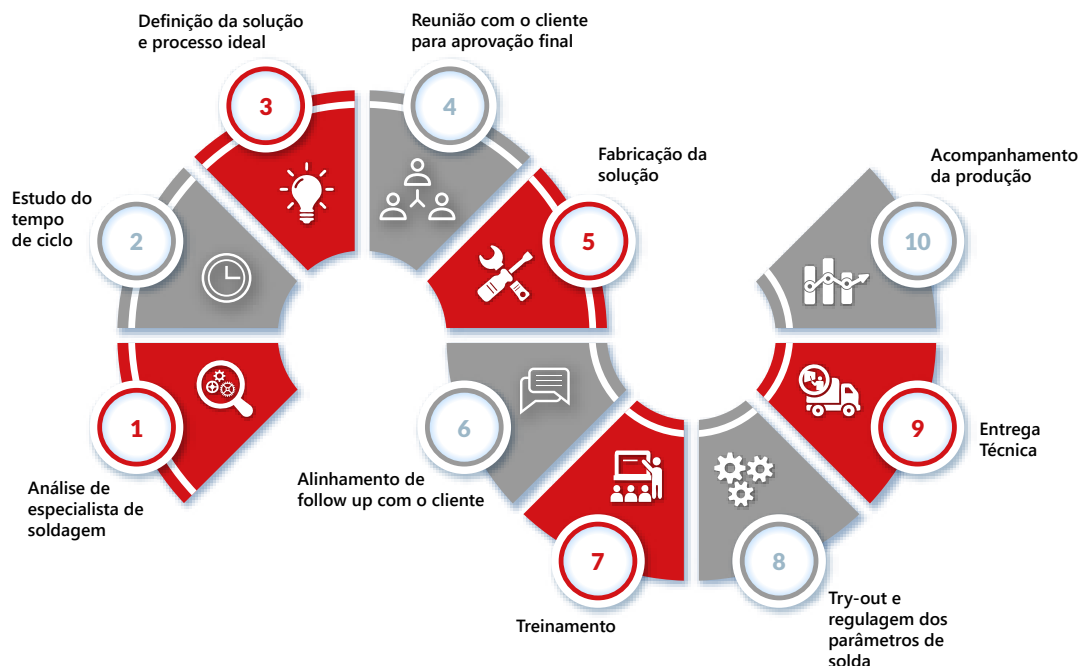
1
Análise de especialista de soldagem

2
Estudo do tempo de ciclo

3
Definição da solução e processo ideal

4
Reunião com o cliente para aprovação final

5
Fabricação da solução

6
Alinhamento de follow up com o cliente

7
Treinamento

8
Try-out e regulagem dos parâmetros de solda

9
Entrega Técnica

10
Acompanhamento da produção